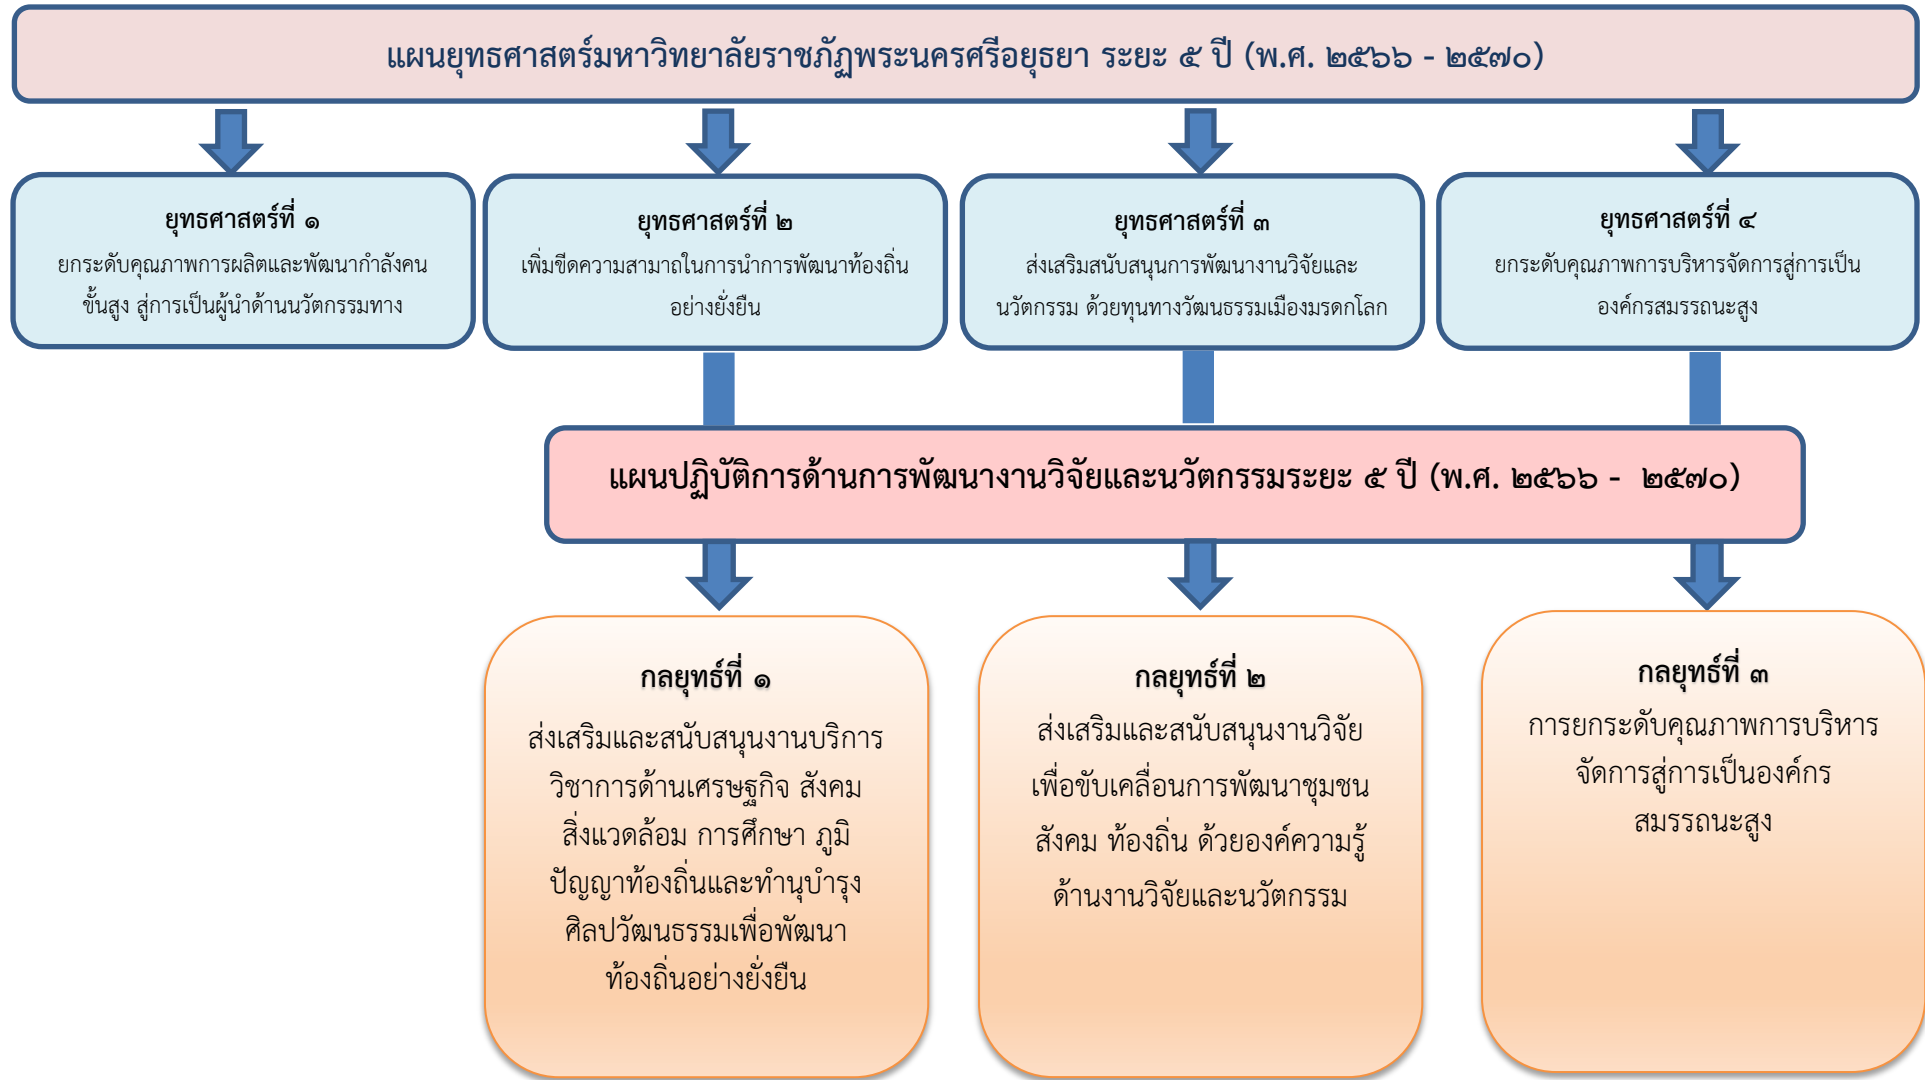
แผนยุทธศาสตร์มหาวิทยาลัยราชภัฏพระนครศรีอยุธยา ระยะ ๕ ปี (พ.ศ. ๒๕๖๖ - ๒๕๗๐)

ยุทธศาสตร์ที่ ๑
ยกระดับคุณภาพการผลิตและพัฒนากำลังคนขั้นสูง สู่การเป็นผู้นำด้านนวัตกรรมทาง

ยุทธศาสตร์ที่ ๒
เพิ่มขีดความสามาถในการนำการพัฒนาท้องถิ่นอย่างยั่งยืน

ยุทธศาสตร์ที่ ๓
ส่งเสริมสนับสนุนการพัฒนางานวิจัยและนวัตกรรม ด้วยทุนทางวัฒนธรรมเมืองมรดกโลก

ยุทธศาสตร์ที่ ๔
ยกระดับคุณภาพการบริหารจัดการสู่การเป็นองค์กรสมรรถนะสูง

แผนปฏิบัติการด้านการพัฒนางานวิจัยและนวัตกรรมระยะ ๕ ปี (พ.ศ. ๒๕๖๖ - ๒๕๗๐)

กลยุทธ์ที่ ๑
ส่งเสริมและสนับสนุนงานบริการวิชาการด้านเศรษฐกิจ สังคม สิ่งแวดล้อม การศึกษา ภูมิปัญญาท้องถิ่นและทำนุบำรุงศิลปวัฒนธรรมเพื่อพัฒนาท้องถิ่นอย่างยั่งยืน

กลยุทธ์ที่ ๒
ส่งเสริมและสนับสนุนงานวิจัยเพื่อขับเคลื่อนการพัฒนาชุมชน สังคม ท้องถิ่น ด้วยองค์ความรู้ด้านงานวิจัยและนวัตกรรม

กลยุทธ์ที่ ๓
การยกระดับคุณภาพการบริหารจัดการสู่การเป็นองค์กรสมรรถนะสูง